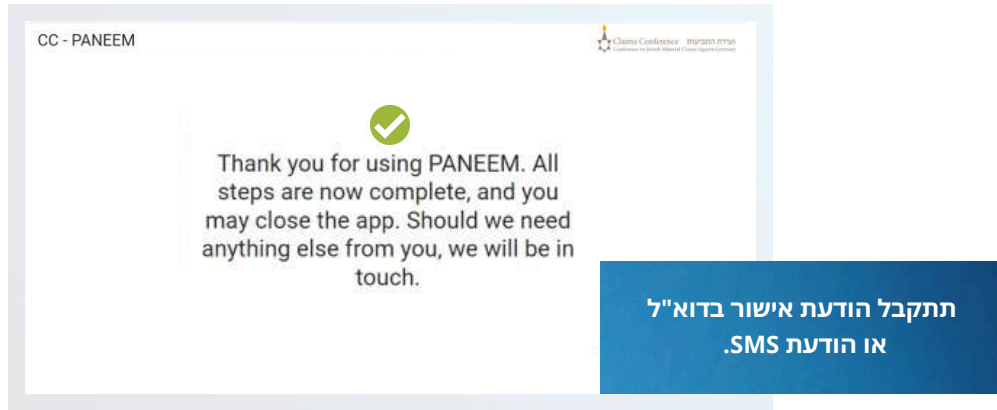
CC - PANEEM

Claims Conference ועידת התביעות
Conference on Jewish Material Claims Against Germany

Thank you for using PANEEM. All steps are now complete, and you may close the app. Should we need anything else from you, we will be in touch.

תתקבל הודעת אישור בדוא"ל או הודעת SMS.